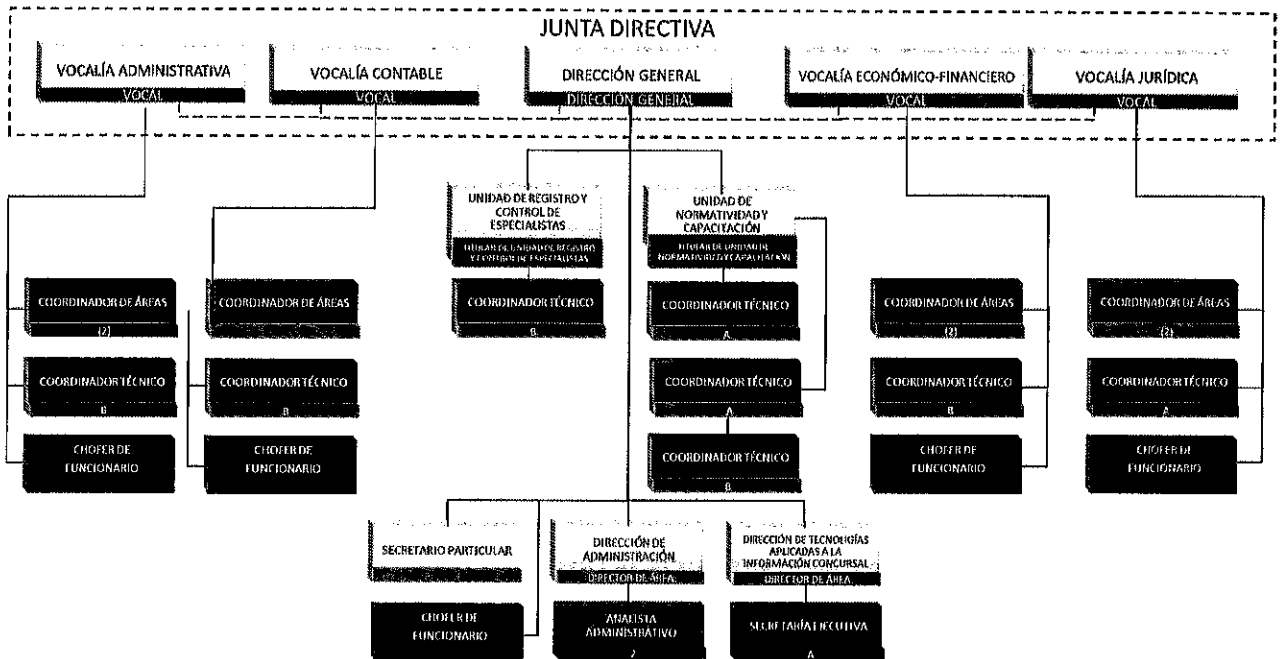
JUNTA DIRECTIVA

VOCALÍA ADMINISTRATIVA
VOCAL

VOCALÍA CONTABLE
VOCAL

DIRECCIÓN GENERAL
DIRECCIÓN GENERAL

VOCALÍA ECONÓMICO-FINANCIERO
VOCAL

VOCALÍA JURÍDICA
VOCAL

UNIDAD DE REGISTRO Y CONTROL DE ESPECIALISTAS
TITULAR DE UNIDAD DE REGISTRO Y CONTROL DE ESPECIALISTAS

UNIDAD DE NORMATIVIDAD Y CAPACITACIÓN
TITULAR DE UNIDAD DE NORMATIVIDAD Y CAPACITACIÓN

COORDINADOR DE ÁREAS
(2)

COORDINADOR DE ÁREAS

COORDINADOR TÉCNICO
B

COORDINADOR TÉCNICO
A

COORDINADOR DE ÁREAS
(2)

COORDINADOR DE ÁREAS
(2)

COORDINADOR TÉCNICO
B

COORDINADOR TÉCNICO
B

COORDINADOR TÉCNICO
A

COORDINADOR TÉCNICO
B

COORDINADOR TÉCNICO
A

CHOFER DE FUNCIONARIO

CHOFER DE FUNCIONARIO

COORDINADOR TÉCNICO
B

CHOFER DE FUNCIONARIO

CHOFER DE FUNCIONARIO

SECRETARIO PARTICULAR

DIRECCIÓN DE ADMINISTRACIÓN
DIRECTOR DE ÁREA

DIRECCIÓN DE TECNOLOGÍAS APLICADAS A LA INFORMACIÓN CONCURSAL
DIRECTOR DE ÁREA

CHOFER DE FUNCIONARIO

ANALISTA ADMINISTRATIVO
2

SECRETARIA EJECUTIVA
A